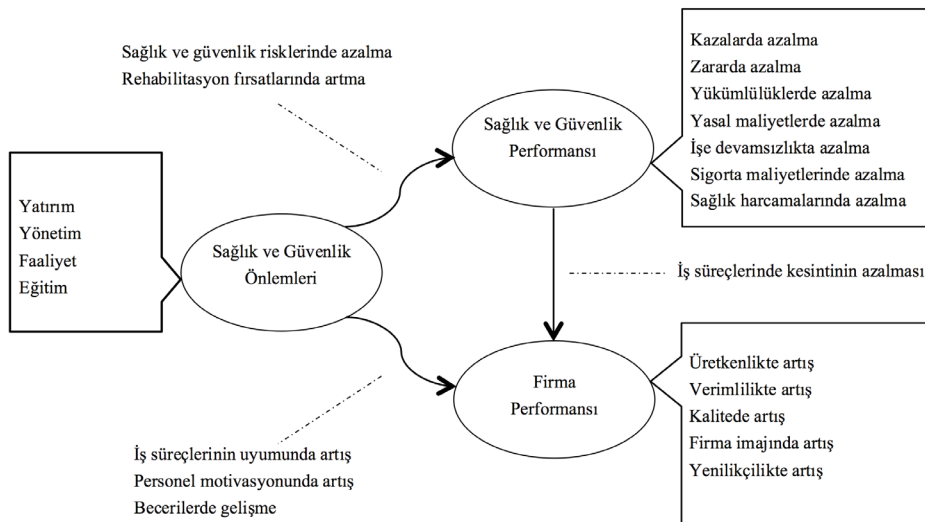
Sağlık ve güvenlik risklerinde azalma
Rehabilitasyon fırsatlarında artma

Kazalarda azalma
Zararda azalma
Yükümlülüklerde azalma
Yasal maliyetlerde azalma
İşe devamsızlıkta azalma
Sigorta maliyetlerinde azalma
Sağlık harcamalarında azalma

Sağlık ve Güvenlik Performansı

Yatırım
Yönetim
Faaliyet
Eğitim

Sağlık ve Güvenlik Önlemleri

İş süreçlerinde kesintinin azalması

Firma Performansı

Üretkenlikte artış
Verimlilikte artış
Kalitede artış
Firma imajında artış
Yenilikçilikte artış

İş süreçlerinin uyumunda artış
Personel motivasyonunda artış
Becerilerde gelişme